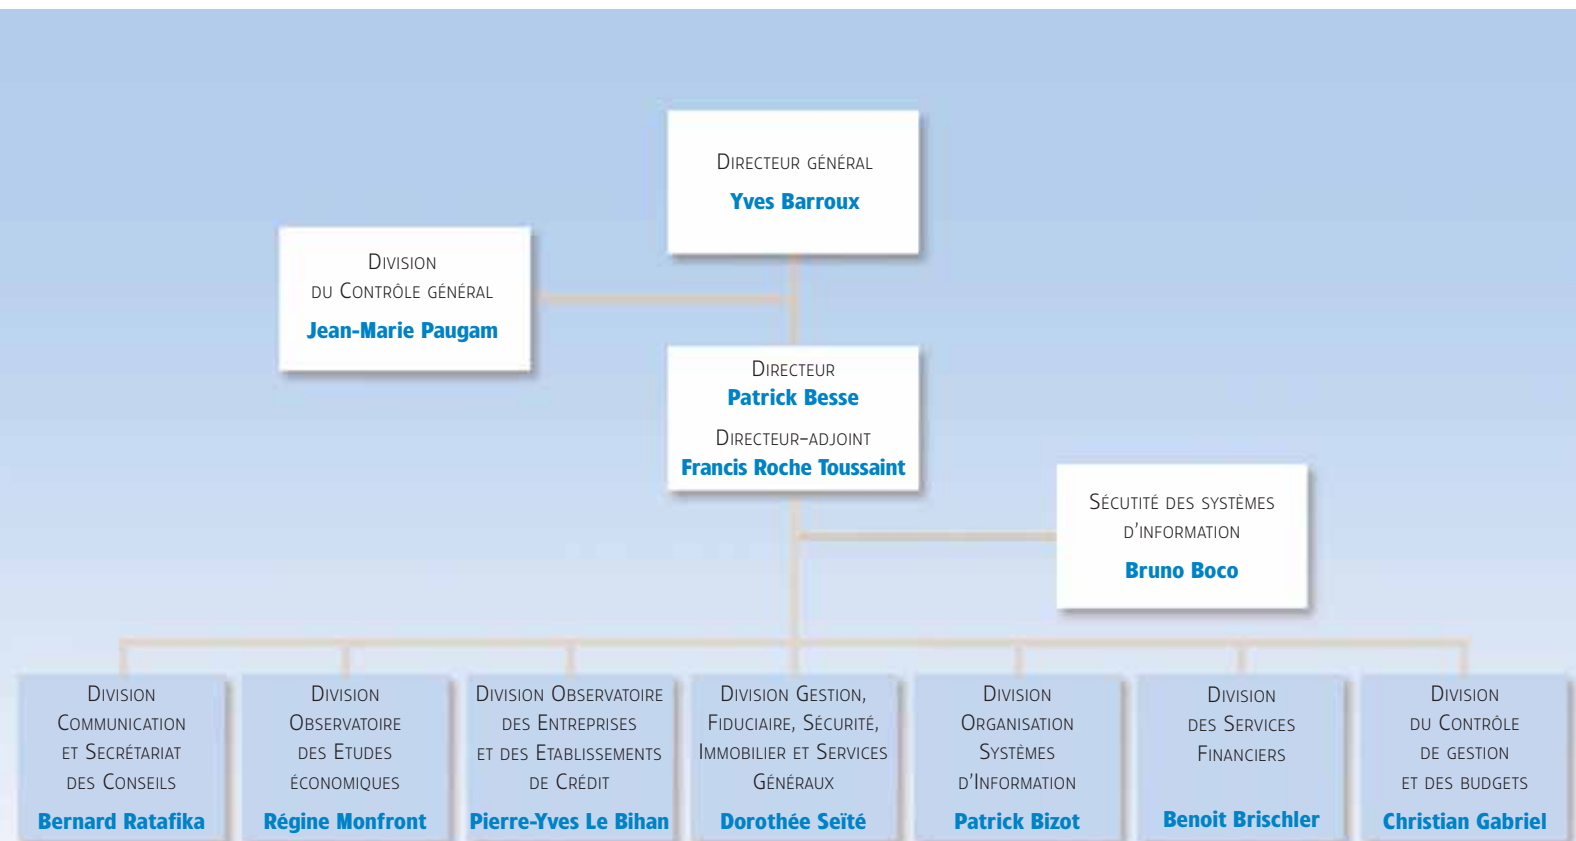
Directeur général
Yves Barroux

Division
du Contrôle général
Jean-Marie Paugam

Directeur
Patrick Besse
Directeur-adjoint
Francis Roche Toussaint

Sécutité des systèmes
d'information
Bruno Boco

Division
Communication
et Secrétariat
des Conseils
Bernard Ratafika

Division
Observatoire
des Etudes
économiques
Régine Monfront

Division Observatoire
des Entreprises
et des Etablissements
de Crédit
Pierre-Yves Le Bihan

Division Gestion,
Fiduciaire, Sécurité,
Immobilier et Services
Généraux
Dorothée Seïté

Division
Organisation
Systèmes
d'Information
Patrick Bizot

Division
des Services
Financiers
Benoit Brischler

Division
du Contrôle
de gestion
et des budgets
Christian Gabriel